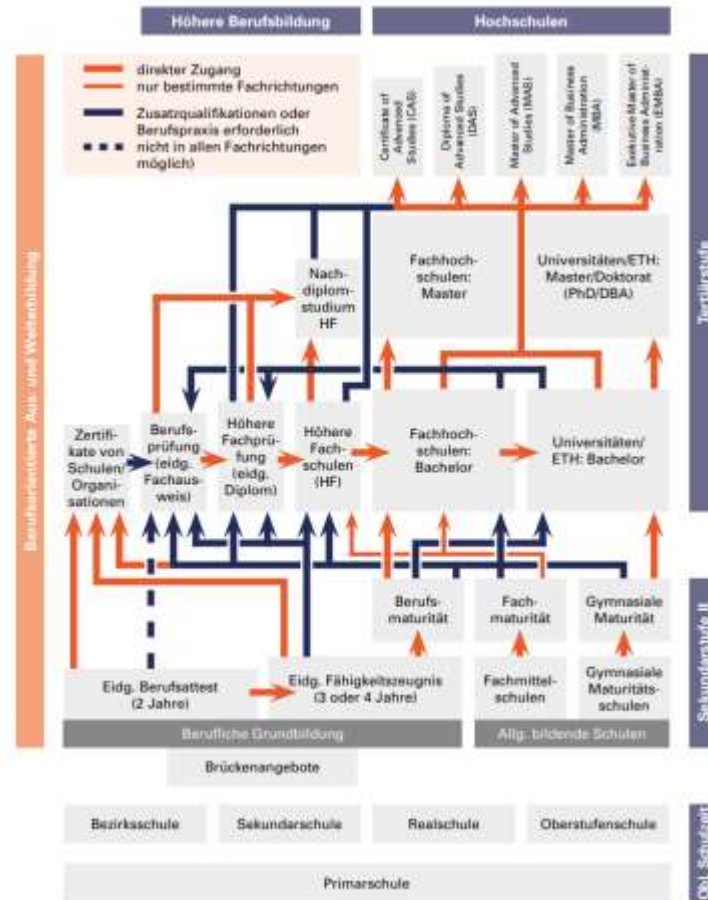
Höhere Berufsbildung

Hochschulen

Berufsorientierte Aus- und Weiterbildung

direkter Zugang

nur bestimmte Fachrichtungen

Zusatzqualifikationen oder Berufspraxis erforderlich

nicht in allen Fachrichtungen möglich)

Certificate of Advanced Studies (CAS)

Diploma of Advanced Studies (DAS)

Master of Advanced Studies (MAS)

Master of Business Administration (MBA)

Executive Master of Business Administration (EMBA)

Tertiärstufe

Nachdiplomstudium HF

Fachhochschulen: Master

Universitäten/ETH: Master/Doktorat (PhD/DBA)

Zertifikate von Schulen/Organisationen

Berufsprüfung (eidg. Fachausweis)

Höhere Fachprüfung (eidg. Diplom)

Höhere Fachschulen (HF)

Fachhochschulen: Bachelor

Universitäten/ETH: Bachelor

Berufsmaturität

Fachmaturität

Gymnasiale Maturität

Sekundarstufe II

Eidg. Berufsattest (2 Jahre)

Eidg. Fähigkeitszeugnis (3 oder 4 Jahre)

Fachmittelschulen

Gymnasiale Maturitätsschulen

Berufliche Grundbildung

Allg. bildende Schulen

Brückenangebote

Bezirksschule

Sekundarschule

Realschule

Oberstufenschule

Obl. Schulzeit

Primarschule